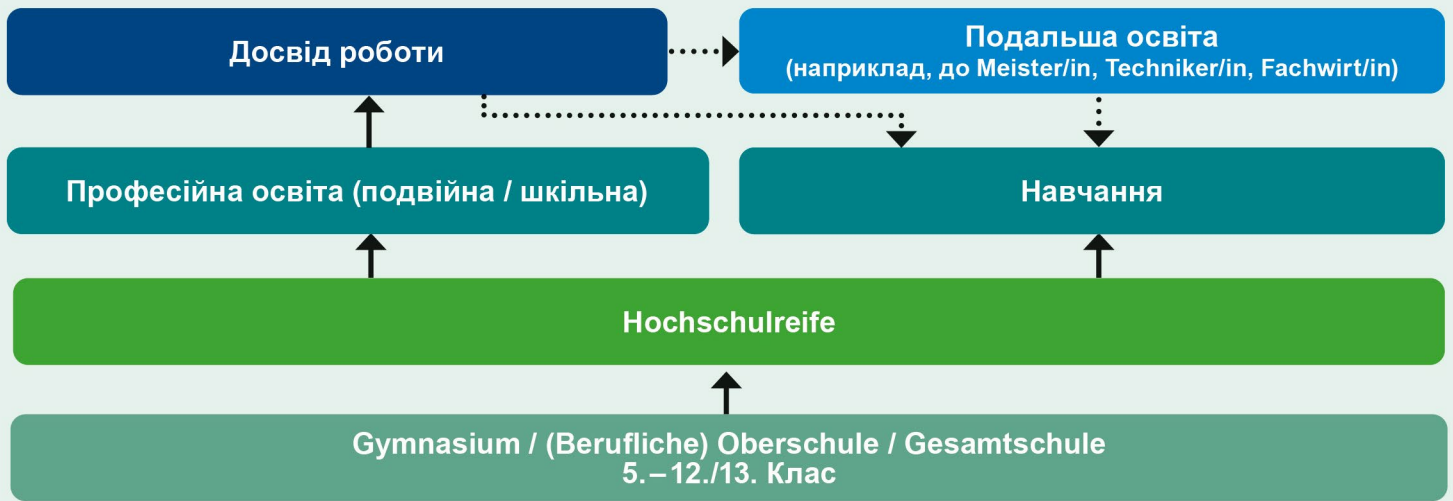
Досвід роботи

Подальша освіта
(наприклад, до Meister/in, Techniker/in, Fachwirt/in)

Професійна освіта (подвійна / шкільна)

Навчання

Hochschulreife

Gymnasium / (Berufliche) Oberschule / Gesamtschule
5. – 12./13. Клас